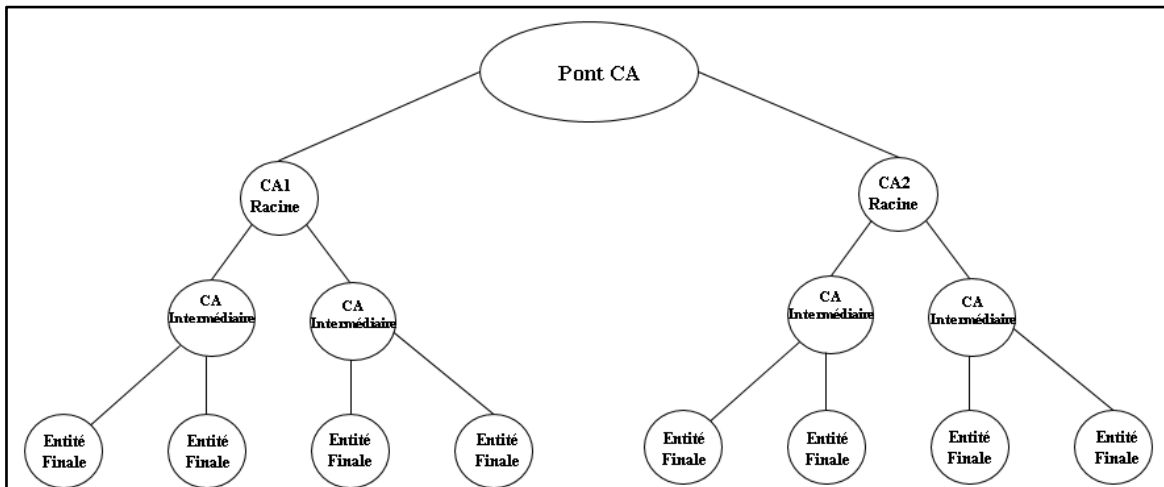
Pont CA

CA1 Racine

CA2 Racine

CA Intermédiaire

CA Intermédiaire

CA Intermédiaire

CA Intermédiaire

Entité Finale

Entité Finale

Entité Finale

Entité Finale

Entité Finale

Entité Finale

Entité Finale

Entité Finale